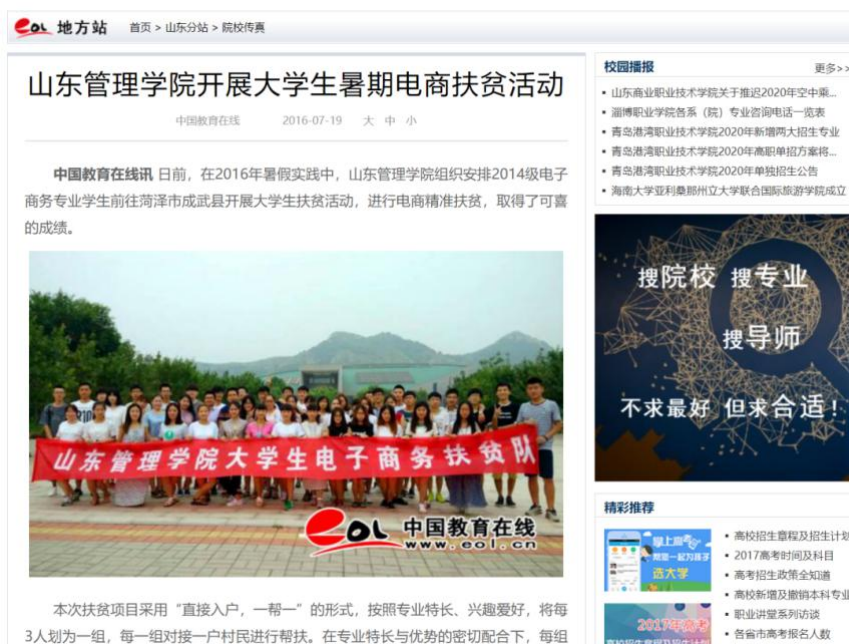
eol 地方站 首页 > 山东分站 > 院校传真

山东管理学院开展大学生暑期电商扶贫活动

中国教育在线 2016-07-19 大 中 小

中国教育在线讯 日前，在2016年暑假实践中，山东管理学院组织安排2014级电子商务专业学生前往菏泽市成武县开展大学生扶贫活动，进行电商精准扶贫，取得了可喜的成绩。

山东管理学院大学生电子商务扶贫队

eol 中国教育在线 www.eol.cn

本次扶贫项目采用“直接入户，一帮一”的形式，按照专业特长、兴趣爱好，将每3人划为一组，每一组对接一户村民进行帮扶。在专业特长与优势的密切配合下，每组

校园播报 更多>>
• 山东商业职业技术学院关于推迟2020年空中乘...
• 淄博职业学院各系（院）专业咨询电话一览表
• 青岛港湾职业技术学院2020年新增两大招生专业
• 青岛港湾职业技术学院2020年高职单招方案将...
• 青岛港湾职业技术学院2020年单独招生公告
• 海南大学亚利桑那州立大学联合国际旅游学院成立

搜院校 搜专业
搜导师
不求最好 但求合适！

精彩推荐
掌上高考 数据一起为孩子 选大学
• 高校招生章程及招生计划
• 2017高考时间及科目
• 高考招生政策全知道
• 高校新增及撤销本科专业
• 职业讲堂系列访谈
• 各省市高考报名人数
2017年高考